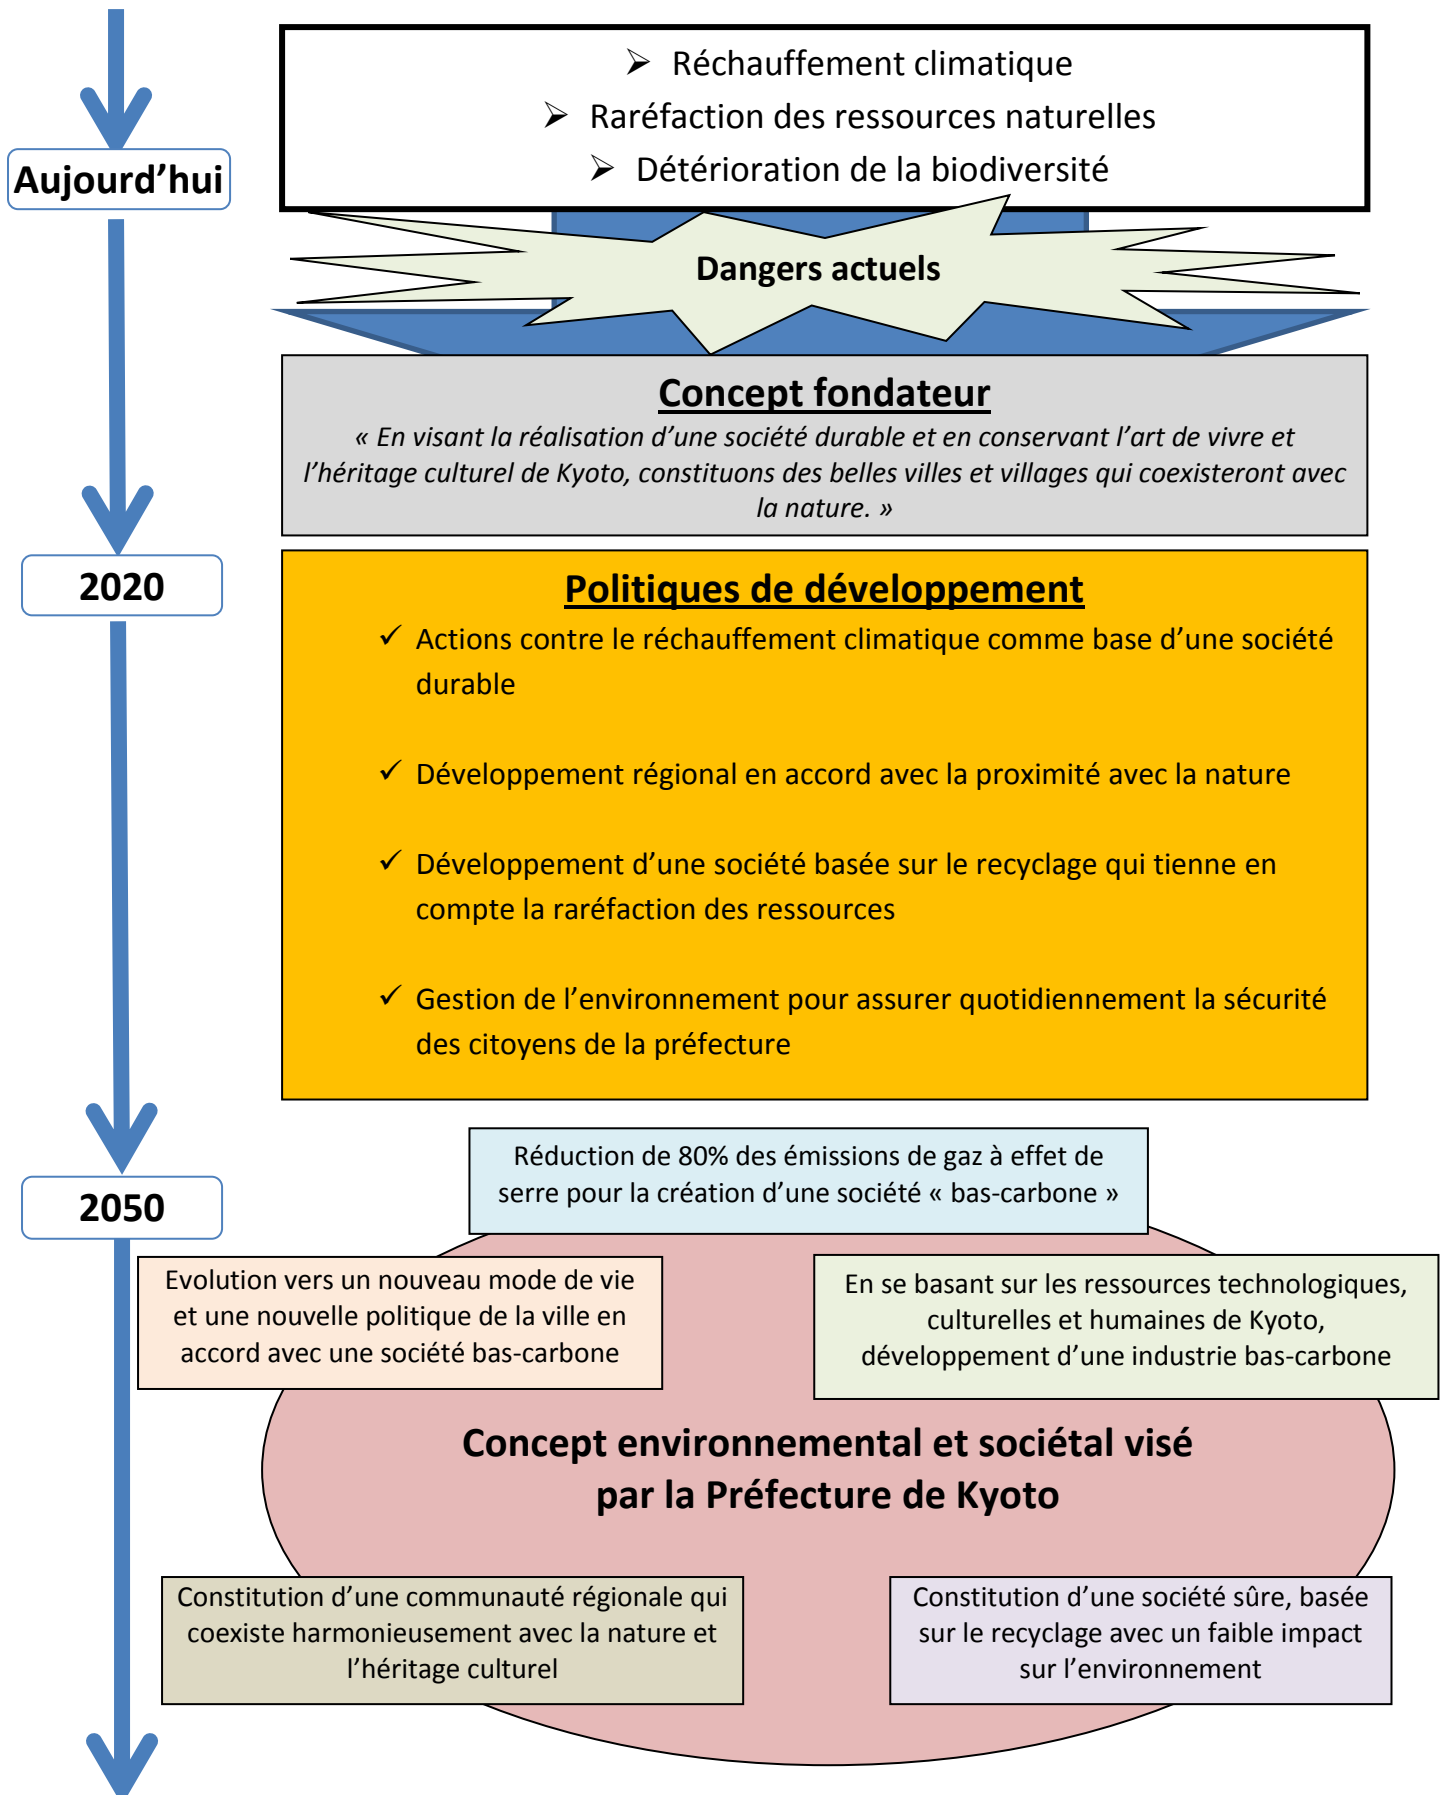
Aujourd’hui

➢ Réchauffement climatique
➢ Raréfaction des ressources naturelles
➢ Détérioration de la biodiversité

Dangers actuels

Concept fondateur

« En visant la réalisation d’une société durable et en conservant l’art de vivre et l’héritage culturel de Kyoto, constituons des belles villes et villages qui coexisteront avec la nature. »

2020

Politiques de développement

✓ Actions contre le réchauffement climatique comme base d’une société durable

✓ Développement régional en accord avec la proximité avec la nature

✓ Développement d’une société basée sur le recyclage qui tienne en compte la raréfaction des ressources

✓ Gestion de l’environnement pour assurer quotidiennement la sécurité des citoyens de la préfecture

2050

Réduction de 80% des émissions de gaz à effet de serre pour la création d’une société « bas-carbone »

Evolution vers un nouveau mode de vie et une nouvelle politique de la ville en accord avec une société bas-carbone

En se basant sur les ressources technologiques, culturelles et humaines de Kyoto, développement d’une industrie bas-carbone

Concept environnemental et sociétal visé par la Préfecture de Kyoto

Constitution d’une communauté régionale qui coexiste harmonieusement avec la nature et l’héritage culturel

Constitution d’une société sûre, basée sur le recyclage avec un faible impact sur l’environnement